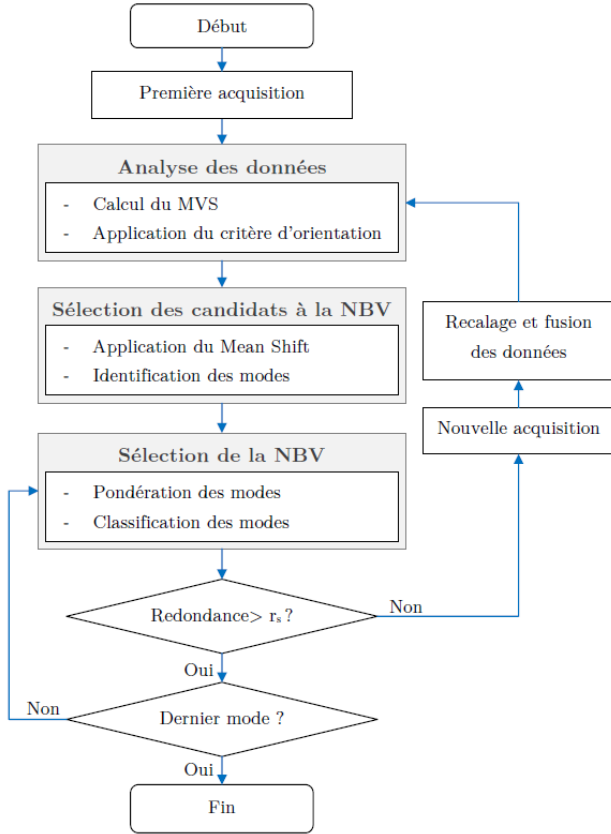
Début

Première acquisition

Analyse des données

- Calcul du MVS
- Application du critère d'orientation

Sélection des candidats à la NBV

- Application du Mean Shift
- Identification des modes

Sélection de la NBV

- Pondération des modes
- Classification des modes

Redondance> $r_s$ ?

Non

Oui

Non

Dernier mode ?

Oui

Fin

Recalage et fusion des données

Nouvelle acquisition